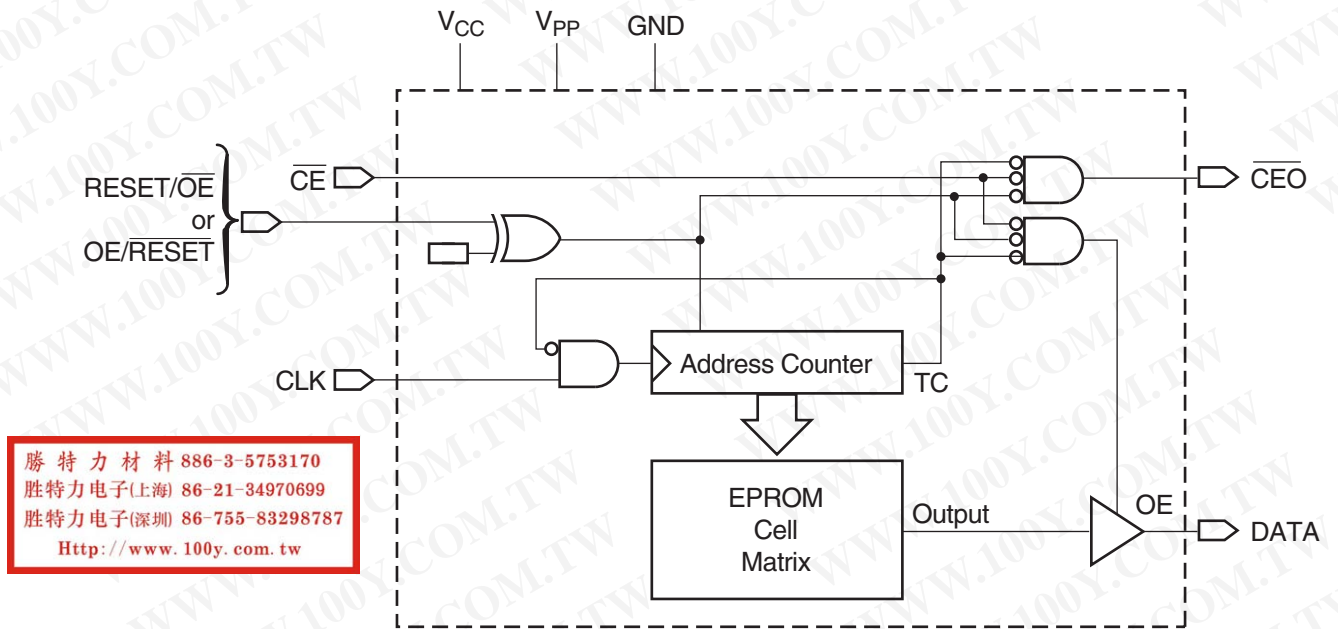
$V_{CC}$ $V_{PP}$ GND

RESET/$\overline{OE}$
or
OE/$\overline{RESET}$

$\overline{CE}$

$\overline{CEO}$

CLK

Address Counter

TC

EPROM
Cell
Matrix

Output

OE

DATA

勝 特 力 材 料 886-3-5753170
胜特力电子(上海) 86-21-34970699
胜特力电子(深圳) 86-755-83298787
Http://www.100y.com.tw

WWW.100Y.COM.TW